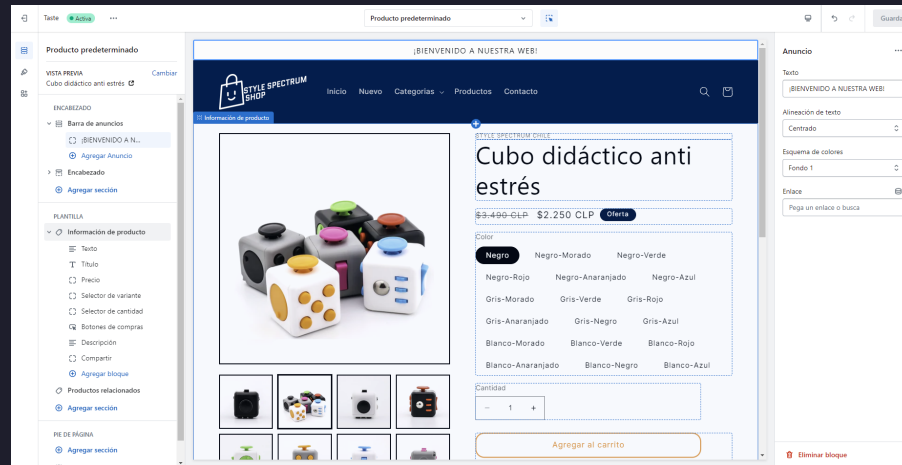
Taste Activa ...

Producto predeterminado

Guarda

Producto predeterminado

VISTA PREVIA
Cambiar
Cubo didáctico anti estrés

ENCABEZADO
Barra de anuncios
¡BIENVENIDO A N...
Agregar Anuncio
Encabezado
Agregar sección

PLANTILLA
Información de producto
Texto
Título
Precio
Selector de variante
Selector de cantidad
Botones de compras
Descripción
Compartir
Agregar bloque
Productos relacionados
Agregar sección

PIE DE PÁGINA
Agregar sección

¡BIENVENIDO A NUESTRA WEB!

STYLE SPECTRUM SHOP

Inicio Nuevo Categorías Productos Contacto

Información de producto

STYLE SPECTRUM CHILE
Cubo didáctico anti estrés

$3.490 CLP $2.250 CLP Oferta

Color
Negro Negro-Morado Negro-Verde
Negro-Rojo Negro-Anaranjado Negro-Azul
Gris-Morado Gris-Verde Gris-Rojo
Gris-Anaranjado Gris-Negro Gris-Azul
Blanco-Morado Blanco-Verde Blanco-Rojo
Blanco-Anaranjado Blanco-Negro Blanco-Azul

Cantidad
- 1 +

Agregar al carrito

Anuncio

Texto
¡BIENVENIDO A NUESTRA WEB!

Alineación de texto
Centrado

Esquema de colores
Fondo 1

Enlace
Pega un enlace o busca

Eliminar bloque